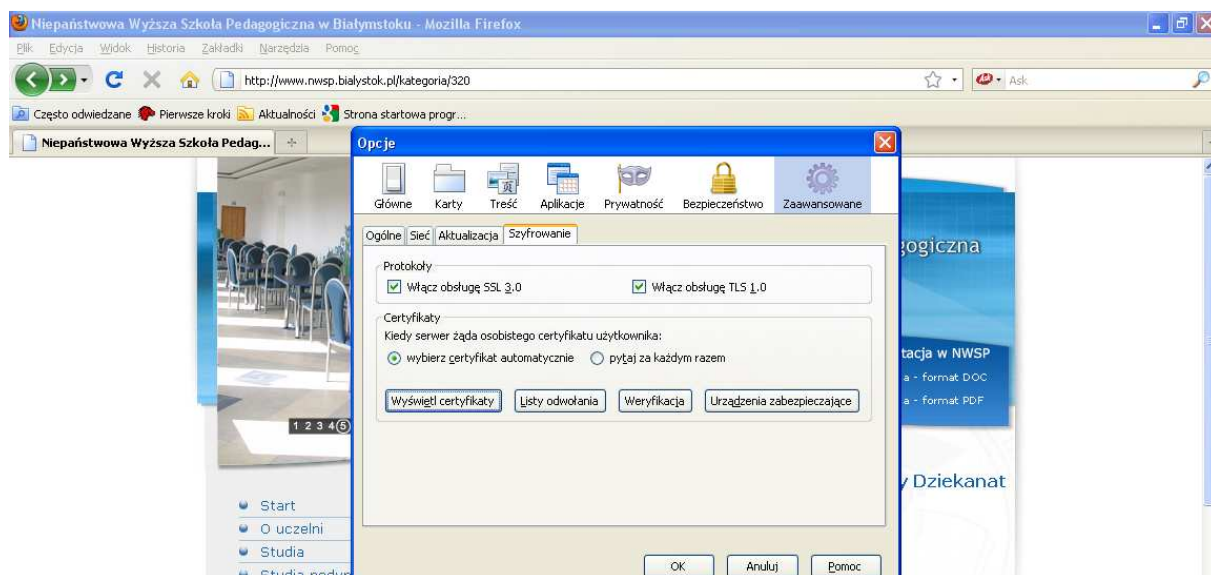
Niepaństwowa Wyższa Szkoła Pedagogiczna w Białymstoku - Mozilla Firefox

Plik Edycja Widok Historia Zakładki Narzędzia Pomoc

http://www.nwsp.bialystok.pl/kategoria/320

Ask

Często odwiedzane Pierwsze kroki Aktualności Strona startowa progr...

Niepaństwowa Wyższa Szkoła Pedag...

Opcje

Główne Karty Treść Aplikacje Prywatność Bezpieczeństwo Zaawansowane

Ogólne Sieć Aktualizacja Szyfrowanie

Protokoły

Włącz obsługę SSL 3.0

Włącz obsługę TLS 1.0

Certyfikaty

Kiedy serwer żąda osobistego certyfikatu użytkownika:

wybierz certyfikat automatycznie pytaj za każdym razem

Wyświetl certyfikaty Listy odwołania Weryfikacja Urządzenia zabezpieczające

OK Anuluj Pomoc

ogiczna

tacja w NWSP

a - format DOC

a - format PDF

1 2 3 4 5

Dziekanat

Start

O uczelni

Studia

Studia podyp